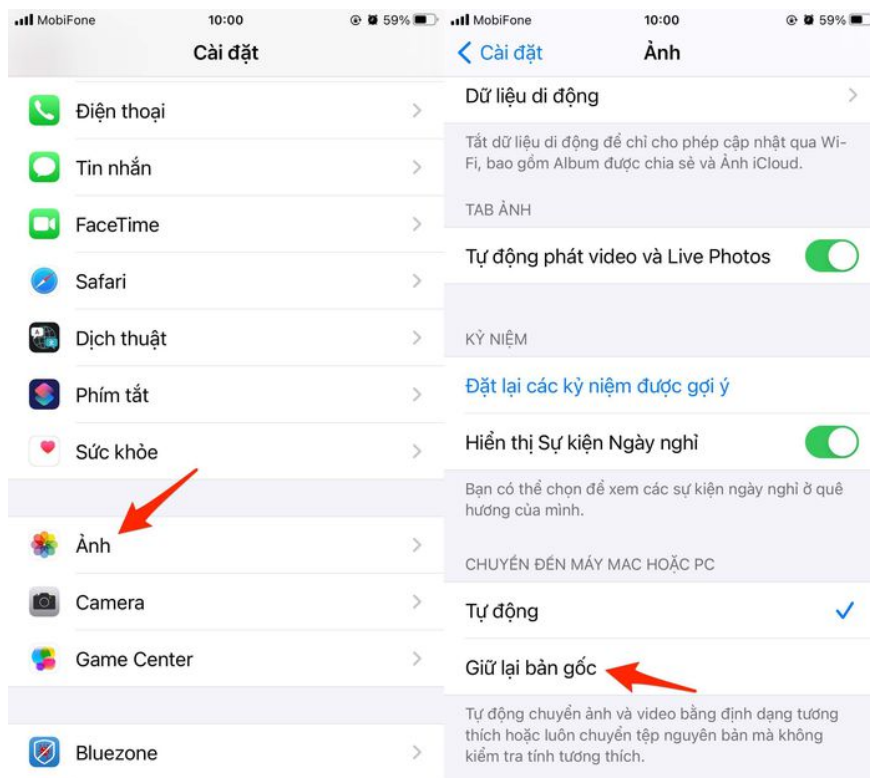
MobiFone 10:00 59%

Cài đặt

Điện thoại

Tin nhắn

FaceTime

Safari

Dịch thuật

Phím tắt

Sức khỏe

Ảnh

Camera

Game Center

Bluezone

MobiFone 10:00 59%

Cài đặt Ảnh

Dữ liệu di động

Tắt dữ liệu di động để chỉ cho phép cập nhật qua Wi-Fi, bao gồm Album được chia sẻ và Ảnh iCloud.

TAB ẢNH

Tự động phát video và Live Photos

KỶ NIỆM

Đặt lại các kỷ niệm được gợi ý

Hiển thị Sự kiện Ngày nghỉ

Bạn có thể chọn để xem các sự kiện ngày nghỉ ở quê hương của mình.

CHUYỂN ĐẾN MÁY MAC HOẶC PC

Tự động

Giữ lại bản gốc

Tự động chuyển ảnh và video bằng định dạng tương thích hoặc luôn chuyển tệp nguyên bản mà không kiểm tra tính tương thích.